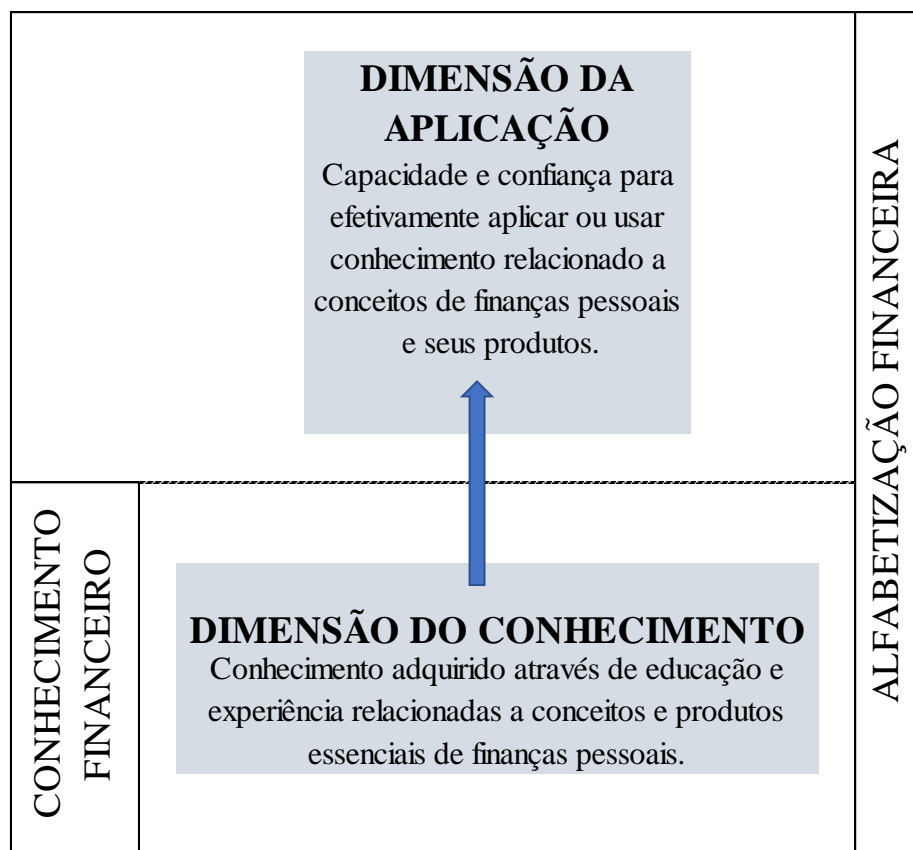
DIMENSÃO DA APLICAÇÃO

Capacidade e confiança para efetivamente aplicar ou usar conhecimento relacionado a conceitos de finanças pessoais e seus produtos.

DIMENSÃO DO CONHECIMENTO

Conhecimento adquirido através de educação e experiência relacionadas a conceitos e produtos essenciais de finanças pessoais.

CONHECIMENTO FINANCEIRO

ALFABETIZAÇÃO FINANCEIRA